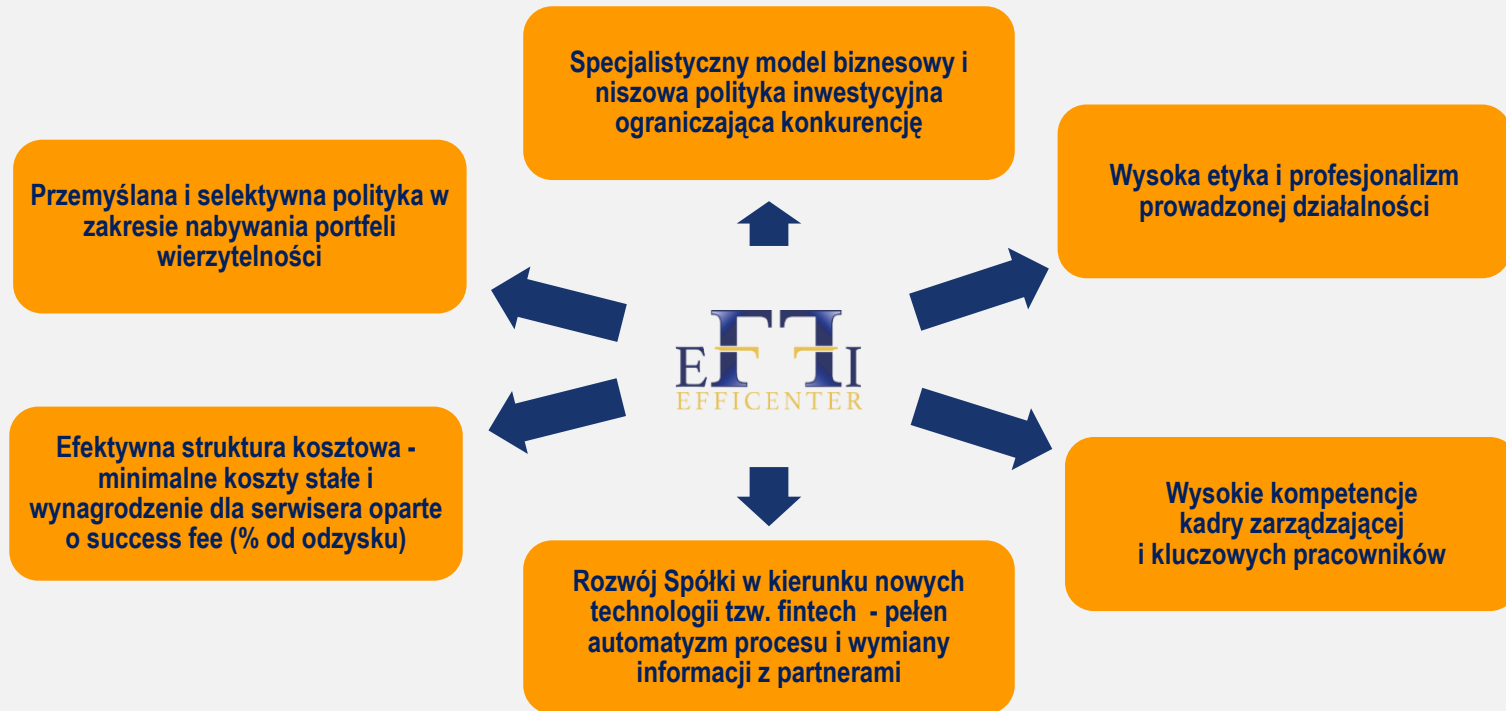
Specjalistyczny model biznesowy i niszowa polityka inwestycyjna ograniczająca konkurencję

Przemyślana i selektywna polityka w zakresie nabywania portfeli wierzytelności

Wysoka etyka i profesjonalizm prowadzonej działalności

EFFI
EFFICENTER

Efektywna struktura kosztowa - minimalne koszty stałe i wynagrodzenie dla serwisera oparte o success fee (% od odzysku)

Wysokie kompetencje kadry zarządzającej i kluczowych pracowników

Rozwój Spółki w kierunku nowych technologii tzw. fintech - pełen automatyzm procesu i wymiany informacji z partnerami